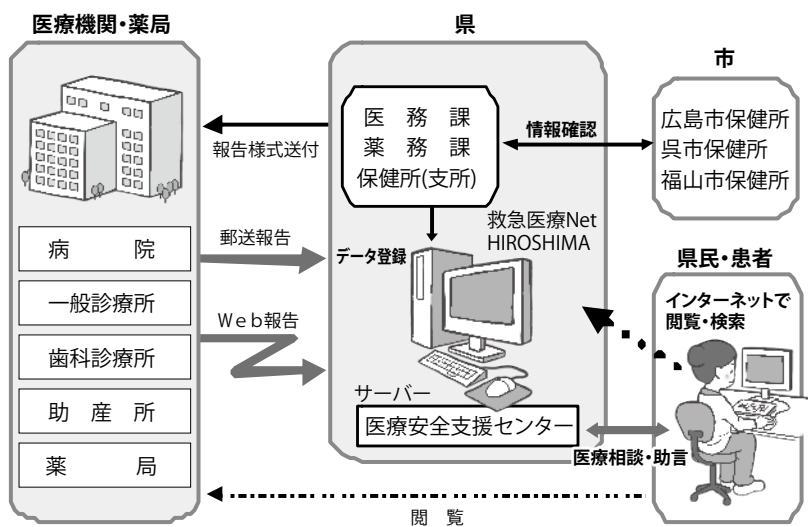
医療機関・薬局

県

市

医　務　課
薬　務　課
保健所(支所)

情報確認

広島市保健所
呉市保健所
福山市保健所

報告様式送付

病　　院

一般診療所

歯科診療所

助　産　所

薬　　局

郵送報告

Web報告

データ登録

救急医療Net HIROSHIMA

サーバー

医療安全支援センター

県民・患者

インターネットで閲覧・検索

医療相談・助言

閲　覧